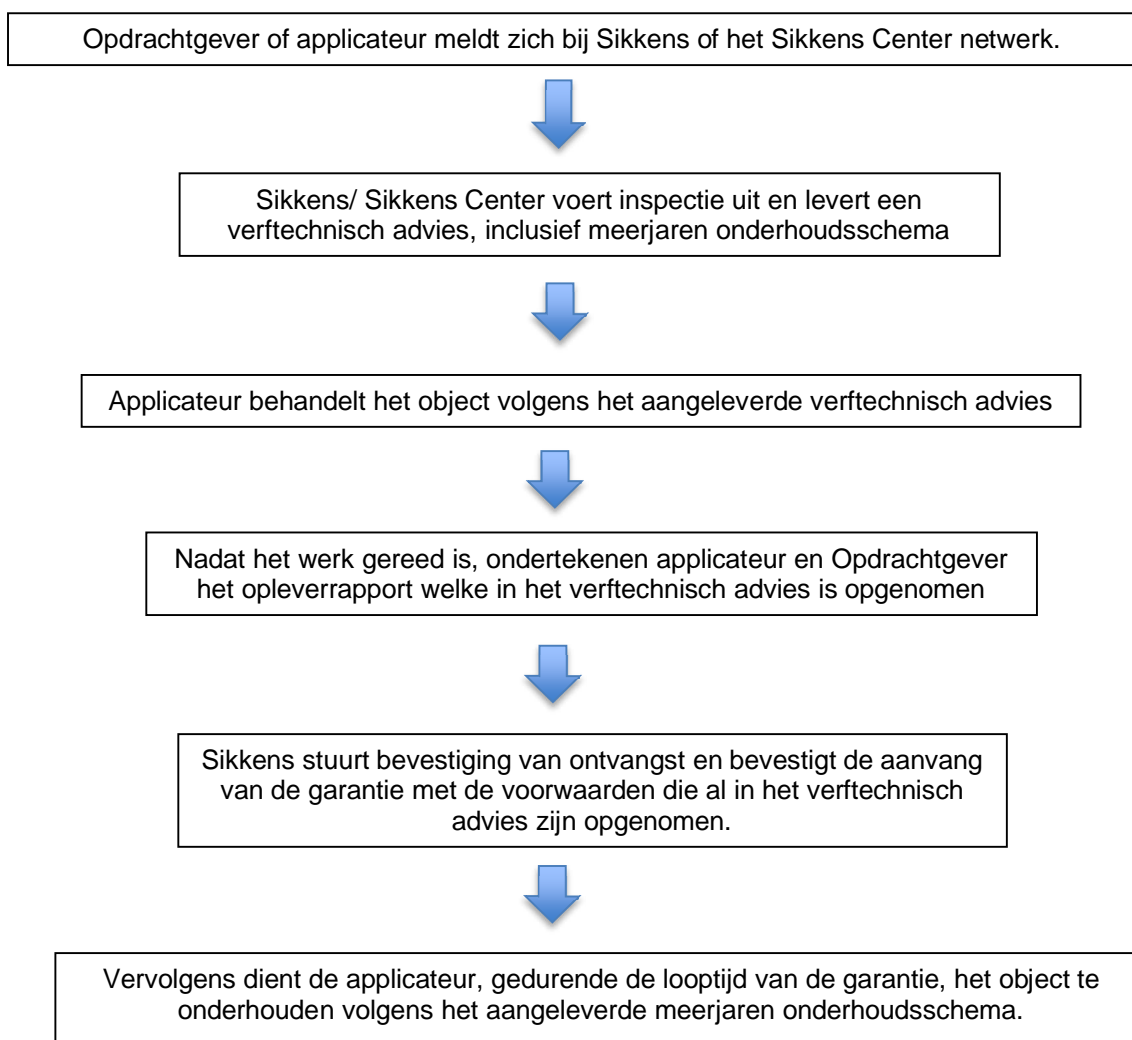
Opdrachtgever of applicateur meldt zich bij Sikkens of het Sikkens Center netwerk.

Sikkens/ Sikkens Center voert inspectie uit en levert een verftechnisch advies, inclusief meerjaren onderhoudsschema

Applicateur behandelt het object volgens het aangeleverde verftechnisch advies

Nadat het werk gereed is, ondertekenen applicateur en Opdrachtgever het opleverrapport welke in het verftechnisch advies is opgenomen

Sikkens stuurt bevestiging van ontvangst en bevestigt de aanvang van de garantie met de voorwaarden die al in het verftechnisch advies zijn opgenomen.

Vervolgens dient de applicateur, gedurende de looptijd van de garantie, het object te onderhouden volgens het aangeleverde meerjaren onderhoudsschema.